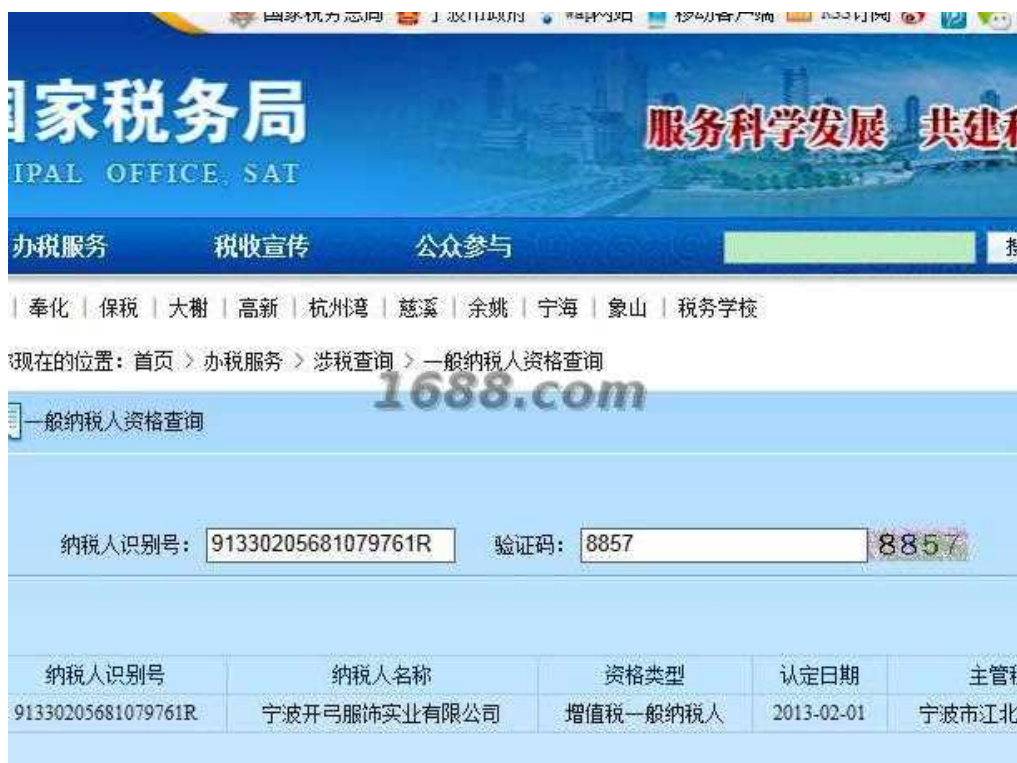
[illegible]

国家税务局
IPAL OFFICE, SAT

服务科学发展 共建和

办税服务 税收宣传 公众参与

| 奉化 | 保税 | 大榭 | 高新 | 杭州湾 | 慈溪 | 余姚 | 宁海 | 象山 | 税务学校

现在的位置：首页 > 办税服务 > 涉税查询 > 一般纳税人资格查询

1688.com

一般纳税人资格查询

纳税人识别号： 91330205681079761R 验证码： 8857 8857

| 纳税人识别号 | 纳税人名称 | 资格类型 | 认定日期 | 主管税 |
|---|---|---|---|---|
| 91330205681079761R | 宁波开弓服饰实业有限公司 | 增值税一般纳税人 | 2013-02-01 | 宁波市江北 |